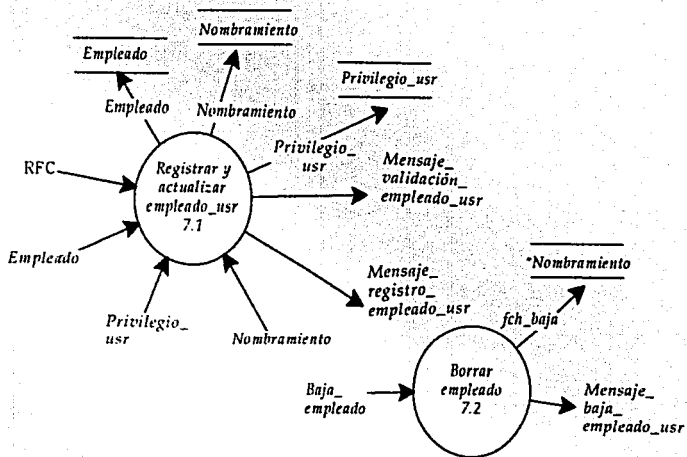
Nombramiento

Empleado

Empleado

Nombramiento

Privilegio_usr

Privilegio_ usr

RFC

Registrar y actualizar empleado_usr 7.1

Mensaje_ validación_ empleado_usr

Empleado

Mensaje_ registro_ empleado_usr

*Nombramiento

Privilegio_ usr

Nombramiento

fch_baja

Baja_ empleado

Borrar empleado 7.2

Mensaje_ baja_ empleado_usr